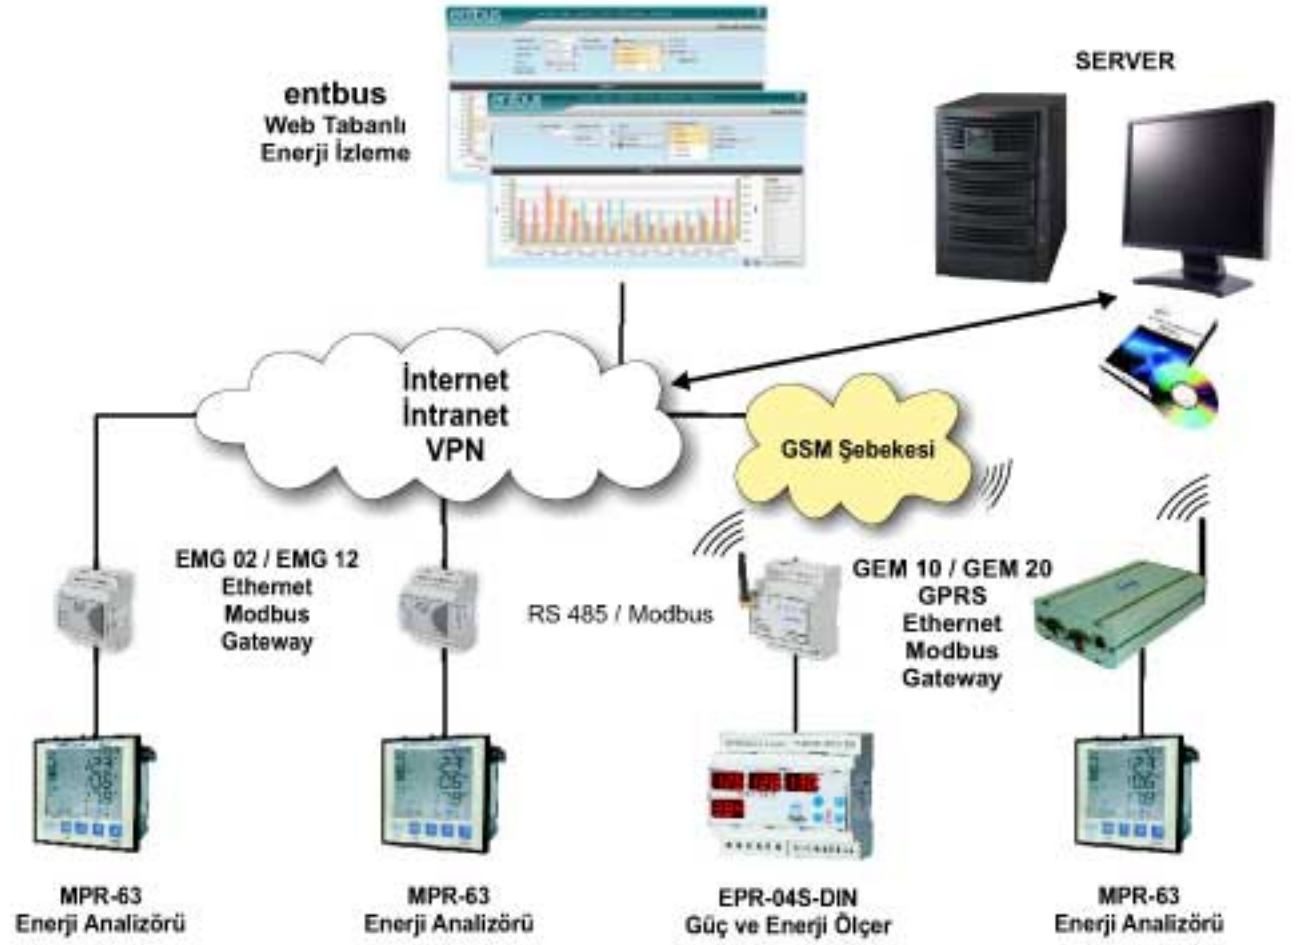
entbus
Web Tabanlı
Enerji İzleme

SERVER

İnternet
İntranet
VPN

GSM Şebekesi

EMG 02 / EMG 12
Ethernet
Modbus
Gateway

RS 485 / Modbus

GEM 10 / GEM 20
GPRS
Ethernet
Modbus
Gateway

MPR-63
Enerji Analizörü

MPR-63
Enerji Analizörü

EPR-04S-DIN
Güç ve Enerji Ölçer

MPR-63
Enerji Analizörü